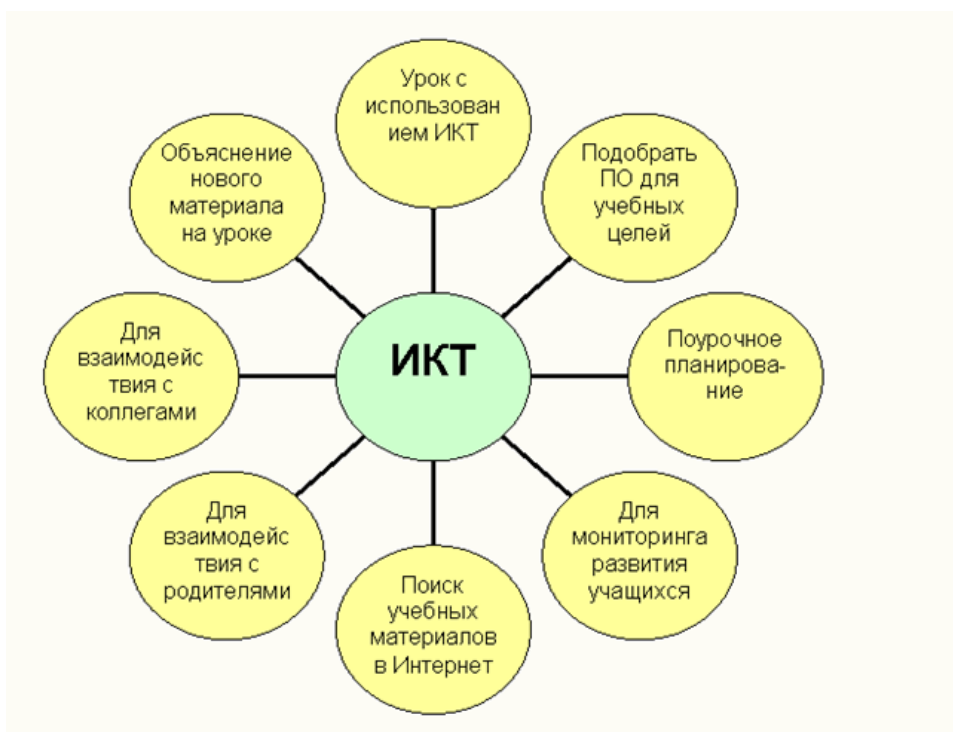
ИКТ

Урок с использованием ИКТ

Подобрать ПО для учебных целей

Поурочное планирование

Для мониторинга развития учащихся

Поиск учебных материалов в Интернет

Для взаимодействия с родителями

Для взаимодействия с коллегами

Объяснение нового материала на уроке